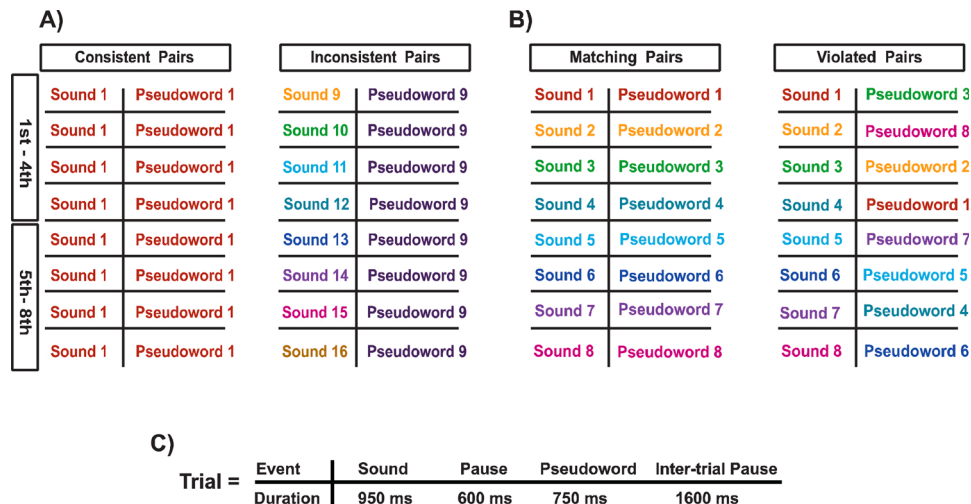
A)

B)

| | Consistent Pairs | | Inconsistent Pairs | |
|---|---|---|---|---|
| 1st - 4th | Sound 1 | Pseudoword 1 | Sound 9 | Pseudoword 9 |
| | Sound 1 | Pseudoword 1 | Sound 10 | Pseudoword 9 |
| | Sound 1 | Pseudoword 1 | Sound 11 | Pseudoword 9 |
| | Sound 1 | Pseudoword 1 | Sound 12 | Pseudoword 9 |
| 5th- 8th | Sound 1 | Pseudoword 1 | Sound 13 | Pseudoword 9 |
| | Sound 1 | Pseudoword 1 | Sound 14 | Pseudoword 9 |
| | Sound 1 | Pseudoword 1 | Sound 15 | Pseudoword 9 |
| | Sound 1 | Pseudoword 1 | Sound 16 | Pseudoword 9 |

| Matching Pairs | | Violated Pairs | |
|---|---|---|---|
| Sound 1 | Pseudoword 1 | Sound 1 | Pseudoword 3 |
| Sound 2 | Pseudoword 2 | Sound 2 | Pseudoword 8 |
| Sound 3 | Pseudoword 3 | Sound 3 | Pseudoword 2 |
| Sound 4 | Pseudoword 4 | Sound 4 | Pseudoword 1 |
| Sound 5 | Pseudoword 5 | Sound 5 | Pseudoword 7 |
| Sound 6 | Pseudoword 6 | Sound 6 | Pseudoword 5 |
| Sound 7 | Pseudoword 7 | Sound 7 | Pseudoword 4 |
| Sound 8 | Pseudoword 8 | Sound 8 | Pseudoword 6 |

C)

Trial =

| Event | Sound | Pause | Pseudoword | Inter-trial Pause |
|---|---|---|---|---|
| Duration | 950 ms | 600 ms | 750 ms | 1600 ms |